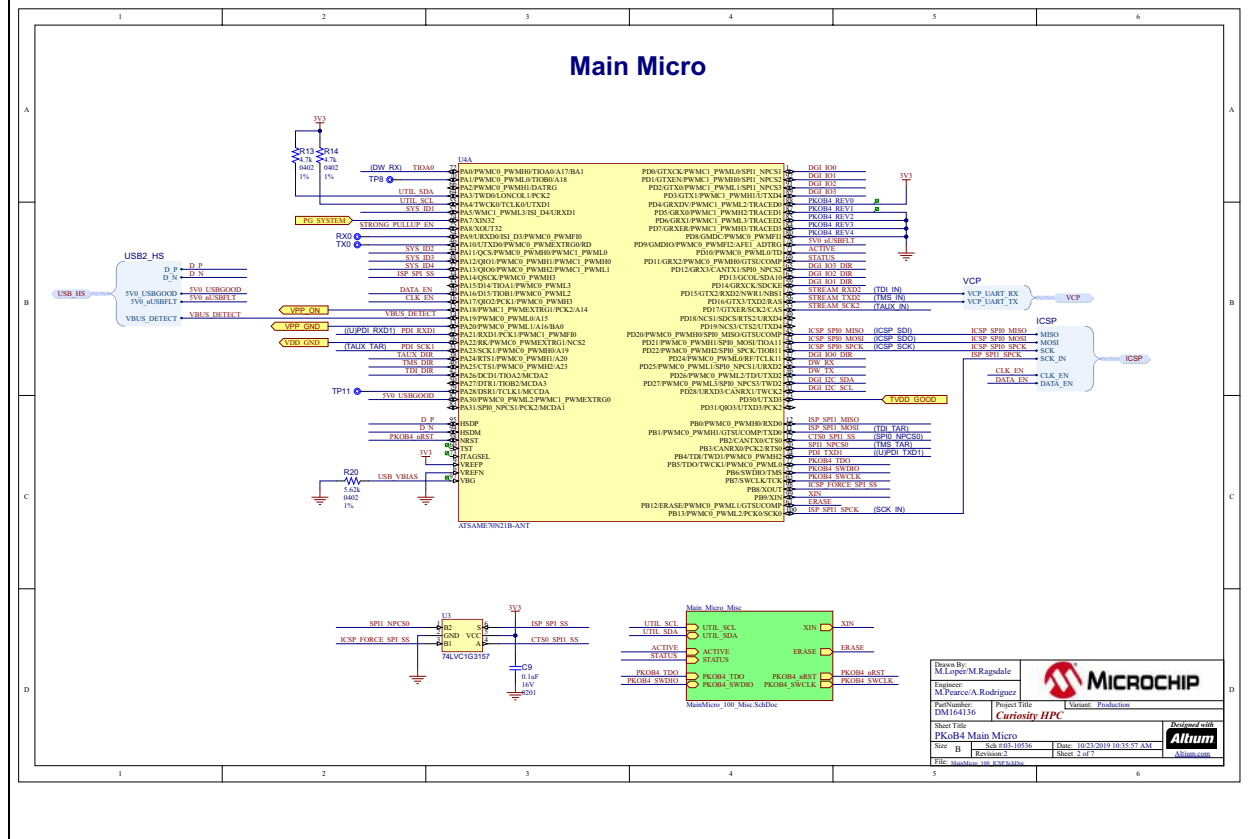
Main Micro

1 2 3 4 5 6

A B C D

3V3
R13 4.7k 0402 1%
R14 4.7k 0402 1%

U4A

(DW_RX) TIOA0
TP8
UTIL_SDA
UTIL_SCL
SYS_ID1
PG_SYSTEM
STRONG_PULLUP_EN
RX0
TX0
SYS_ID2
SYS_ID3
SYS_ID4
ISP_SPI_SS
DATA_EN
CLK_EN
VBUS_DETECT
VPP_ON
VPP_GND
(U)PDI_RXD1) PDI_RXD1
VDD_GND
(TAUX_TAR) PDI_SCK1
TAUX_DIR
TMS_DIR
TDI_DIR
TP11
5V0_USBGOOD

PA0/PWMC0_PWMH0/TIOA0/A17/BA1
PA1/PWMC0_PWML0/TIOB0/A18
PA2/PWMC0_PWMH1/DATRG
PA3/TWD0/LONCOL1/PCK2
PA4/TWCK0/TCLK0/UTXD1
PA5/WMC1_PWML3/ISI_D4/URXD1
PA7/XIN32
PA8/XOUT32
PA9/URXD0/ISI_D3/PWMC0_PWMFI0
PA10/UTXD0/PWMC0_PWMEXTRG0/RD
PA11/QCS/PWMC0_PWMH0/PWMC1_PWML0
PA12/QIO1/PWMC0_PWMH1/PWMC1_PWMH0
PA13/QIO0/PWMC0_PWMH2/PWMC1_PWML1
PA14/QSCK/PWMC0_PWMH3
PA15/D14/TIOA1/PWMC0_PWML3
PA16/D15/TIOB1/PWMC0_PWML2
PA17/QIO2/PCK1/PWMC0_PWMH3
PA18/PWMC1_PWMEXTRG1/PCK2/A14
PA19/PWMC0_PWML0/A15
PA20/PWMC0_PWML1/A16/BA0
PA21/RXD1/PCK1/PWMC1_PWMFI0
PA22/RK/PWMC0_PWMEXTRG1/NCS2
PA23/SCK1/PWMC0_PWMH0/A19
PA24/RTS1/PWMC0_PWMH1/A20
PA25/CTS1/PWMC0_PWMH2/A23
PA26/DCD1/TIOA2/MCDA2
PA27/DTR1/TIOB2/MCDA3
PA28/DSR1/TCLK1/MCCDA
PA30/PWMC0_PWML2/PWMC1_PWMEXTRG0
PA31/SPI0_NPCS1/PCK2/MCDA1

PD0/GTXCK/PWMC1_PWML0/SPI1_NPCS1
PD1/GTXEN/PWMC1_PWMH0/SPI1_NPCS2
PD2/GTX0/PWMC1_PWML1/SPI1_NPCS3
PD3/GTX1/PWMC1_PWMH1/UTXD4
PD4/GRXDV/PWMC1_PWML2/TRACED0
PD5/GRX0/PWMC1_PWMH2/TRACED1
PD6/GRX1/PWMC1_PWML3/TRACED2
PD7/GRXER/PWMC1_PWMH3/TRACED3
PD8/GMDC/PWMC0_PWMFI1
PD9/GMDIO/PWMC0_PWMFI2/AFE1_ADTRG
PD10/PWMC0_PWML0/TD
PD11/GRX2/PWMC0_PWMH0/GTSUCOMP
PD12/GRX3/CANTX1/SPI0_NPCS2
PD13/GCOL/SDA10
PD14/GRXCK/SDCKE
PD15/GTX2/RXD2/NWR1/NBS1
PD16/GTX3/TXD2/RAS
PD17/GTXER/SCK2/CAS
PD18/NCS1/SDCS/RTS2/URXD4
PD19/NCS3/CTS2/UTXD4
PD20/PWMC0_PWMH0/SPI0_MISO/GTSUCOMP
PD21/PWMC0_PWMH1/SPI0_MOSI/TIOA11
PD22/PWMC0_PWMH2/SPI0_SPCK/TIOB11
PD24/PWMC0_PWML0/RF/TCLK11
PD25/PWMC0_PWML1/SPI0_NPCS1/URXD2
PD26/PWMC0_PWML2/TD/UTXD2
PD27/PWMC0_PWML3/SPI0_NPCS3/TWD2
PD28/URXD3/CANRX1/TWCK2
PD30/UTXD3
PD31/QIO3/UTXD3/PCK2

DGI_IO0
DGI_IO1
DGI_IO2
DGI_IO3
PKOB4_REV0
PKOB4_REV1
PKOB4_REV2
PKOB4_REV3
PKOB4_REV4
5V0_nUSBFLT
ACTIVE
STATUS
DGI_IO3_DIR
DGI_IO2_DIR
DGI_IO1_DIR
STREAM_RXD2 (TDI_IN)
STREAM_TXD2 (TMS_IN)
STREAM_SCK2 (TAUX_IN)
ICSP_SPI0_MISO (ICSP_SDI)
ICSP_SPI0_MOSI (ICSP_SDO)
ICSP_SPI0_SPCK (ICSP_SCK)
DGI_IO0_DIR
DW_RX
DW_TX
DGI_I2C_SDA
DGI_I2C_SCL
TVDD_GOOD

3V3

VCP
VCP_UART_RX
VCP_UART_TX
VCP

ICSP
ICSP_SPI0_MISO MISO
ICSP_SPI0_MOSI MOSI
ICSP_SPI0_SPCK SCK
ISP_SPI1_SPCK SCK_IN
CLK_EN CLK_EN
DATA_EN DATA_EN
ICSP

USB2_HS
USB_HS
D_P
D_N
5V0_USBGOOD 5V0_USBGOOD
5V0_nUSBFLT 5V0_nUSBFLT
VBUS_DETECT

D_P HSDP
D_N HSDM
PKOB4_nRST NRST
TST
3V3 JTAGSEL
VREFP
VREFN
USB_VBIAS VBG
R20 5.62k 0402 1%

PB0/PWMC0_PWMH0/RXD0
PB1/PWMC0_PWMH1/GTSUCOMP/TXD0
PB2/CANTX0/CTS0
PB3/CANRX0/PCK2/RTS0
PB4/TDI/TWD1/PWMC0_PWMH2
PB5/TDO/TWCK1/PWMC0_PWML0
PB6/SWDIO/TMS
PB7/SWCLK/TCK
PB8/XOUT
PB9/XIN
PB12/ERASE/PWMC0_PWML1/GTSUCOMP
PB13/PWMC0_PWML2/PCK0/SCK0

ISP_SPI1_MISO
ISP_SPI1_MOSI (TDI_TAR)
CTS0_SPI1_SS (SPI0_NPCS0)
SPI1_NPCS0 (TMS_TAR)
PDI_TXD1 ((U)PDI_TXD1)
PKOB4_TDO
PKOB4_SWDIO
PKOB4_SWCLK
ICSP_FORCE_SPI_SS
XIN
ERASE
ISP_SPI1_SPCK (SCK_IN)

ATSAME70N21B-ANT

U3
SPI1_NPCS0 B2
GND
ICSP_FORCE_SPI_SS B1
S
VCC
A
74LVC1G3157
3V3
ISP_SPI_SS
CTS0_SPI1_SS
C9 0.1uF 16V 0201

Main_Micro_Misc
UTIL_SCL UTIL_SCL
UTIL_SDA UTIL_SDA
ACTIVE ACTIVE
STATUS STATUS
PKOB4_TDO PKOB4_TDO
PKOB4_SWDIO PKOB4_SWDIO
XIN XIN
ERASE ERASE
PKOB4_nRST PKOB4_nRST
PKOB4_SWCLK PKOB4_SWCLK
MainMicro_100_Misc.SchDoc

Drawn By: M.Loper/M.Ragsdale
Engineer: M.Pearce/A.Rodriguez
MICROCHIP
PartNumber: DM164136
Project Title: Curiosity HPC
Variant: Production
Sheet Title: PKoB4 Main Micro
Designed with Altium
Size B
Sch #:03-10536
Revision: 2
Date: 10/23/2019 10:35:57 AM
Sheet: 2 of 7
Altium.com
File: MainMicro_100_ICSP.SchDoc